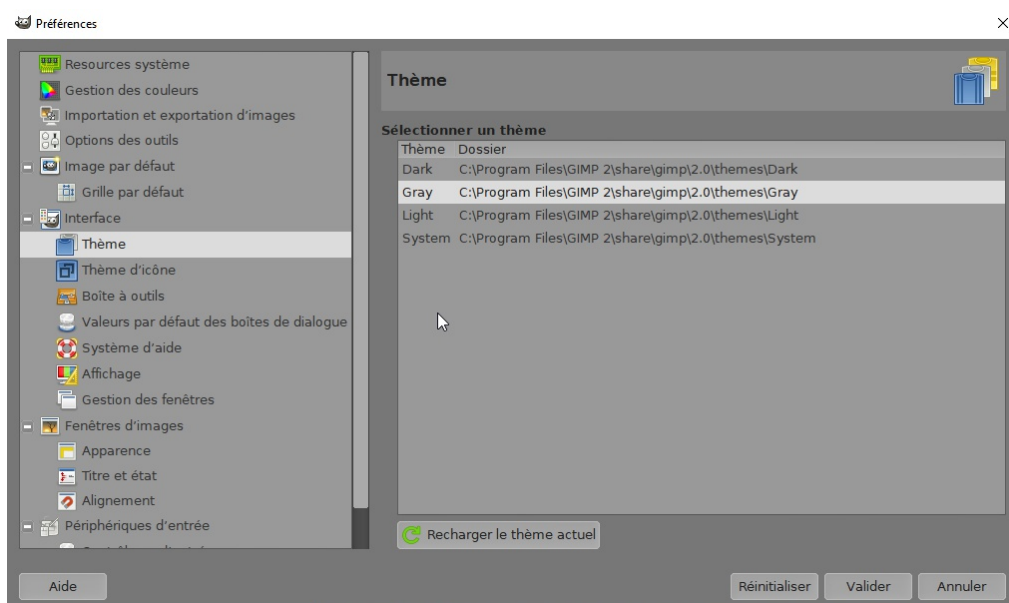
Préférences

Resources système
Gestion des couleurs
Importation et exportation d'images
Options des outils
Image par défaut
Grille par défaut
Interface
Thème
Thème d'icône
Boîte à outils
Valeurs par défaut des boîtes de dialogue
Système d'aide
Affichage
Gestion des fenêtres
Fenêtres d'images
Apparence
Titre et état
Alignement
Périphériques d'entrée
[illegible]

Thème

Sélectionner un thème

| Thème | Dossier |
|---|---|
| Dark | C:\Program Files\GIMP 2\share\gimp\2.0\themes\Dark |
| Gray | C:\Program Files\GIMP 2\share\gimp\2.0\themes\Gray |
| Light | C:\Program Files\GIMP 2\share\gimp\2.0\themes\Light |
| System | C:\Program Files\GIMP 2\share\gimp\2.0\themes\System |

Recharger le thème actuel

Aide
Réinitialiser
Valider
Annuler